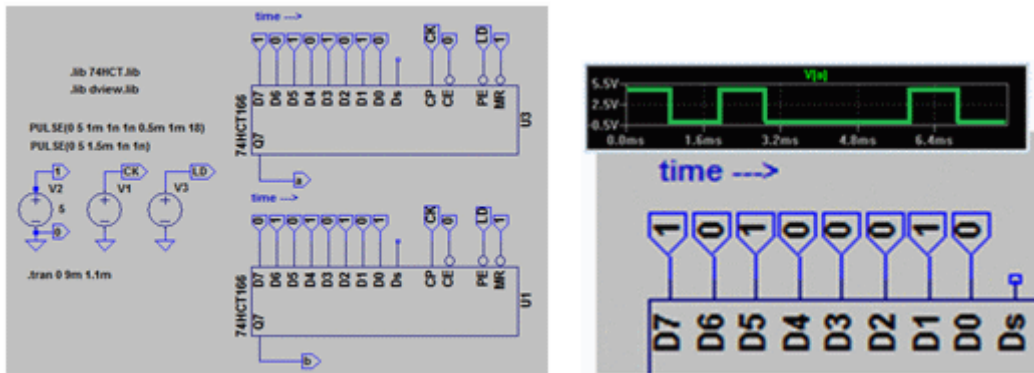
.lib 74HCT.lib
.lib dview.lib

PULSE(0 5 1m 1n 1n 0.5m 1m 18)
PULSE(0 5 1.5m 1n 1n)

V2 5 V1 V3
1 CK LD
0

.tran 0 9m 1.1m

time --->

1 0 1 0 0 1 0 0 CK 0 LD 1

D7 D6 D5 D4 D3 D2 D1 D0 Ds CP CE PE MR

74HCT166
Q7

U3

a

time --->

0 1 0 1 0 1 0 1 CK 0 LD 1

D7 D6 D5 D4 D3 D2 D1 D0 Ds CP CE PE MR

74HCT166
Q7

U1

b

V(a)
5.5V
2.5V
-0.5V
0.0ms 1.6ms 3.2ms 4.8ms 6.4ms

time --->

1 0 1 0 0 1 0 0

D7 D6 D5 D4 D3 D2 D1 D0 Ds